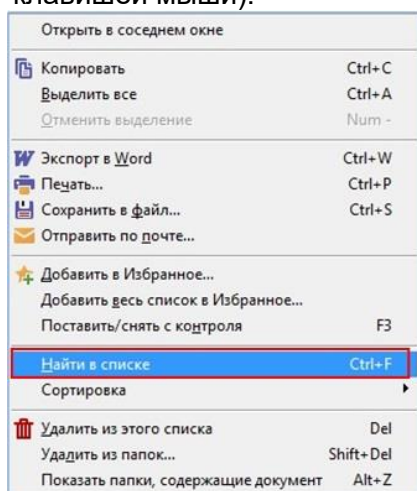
клавишей мыши).

Открыть в соседнем окне

Копировать Ctrl+C
Выделить все Ctrl+A
Отменить выделение Num -

Экспорт в Word Ctrl+W
Печать... Ctrl+P
Сохранить в файл... Ctrl+S
Отправить по почте...

Добавить в Избранное...
Добавить весь список в Избранное...
Поставить/снять с контроля F3

Найти в списке Ctrl+F
Сортировка

Удалить из этого списка Del
Удалить из папок... Shift+Del
Показать папки, содержащие документ Alt+Z